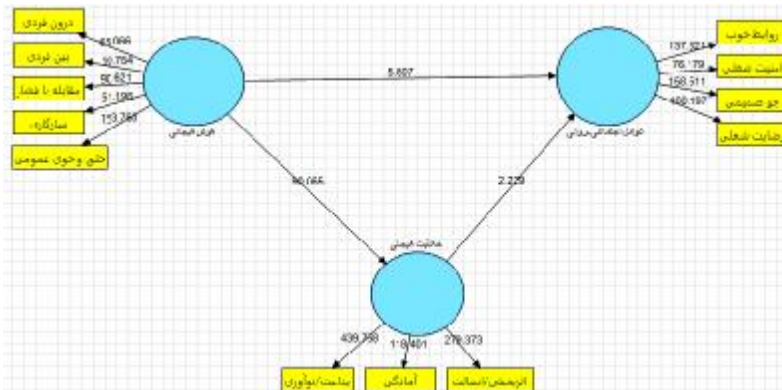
درون فردی
بین فردی
مقابله با فشار
سازگاری
خلق وخوی عمومی
63.086
10.754
92.621
51.198
153.783
هوش هیجانی
5.807
سلامت اجتماعی-روانی
137.921
76.179
158.511
106.197
روابط خوب
امنیت شغلی
جو صمیمی
رضایت شغلی
66.066
2.229
خلاقیت هیجانی
439.799
108.401
278.373
بداعت/نوآوری
آمادگی
اثربخشی/اصالت